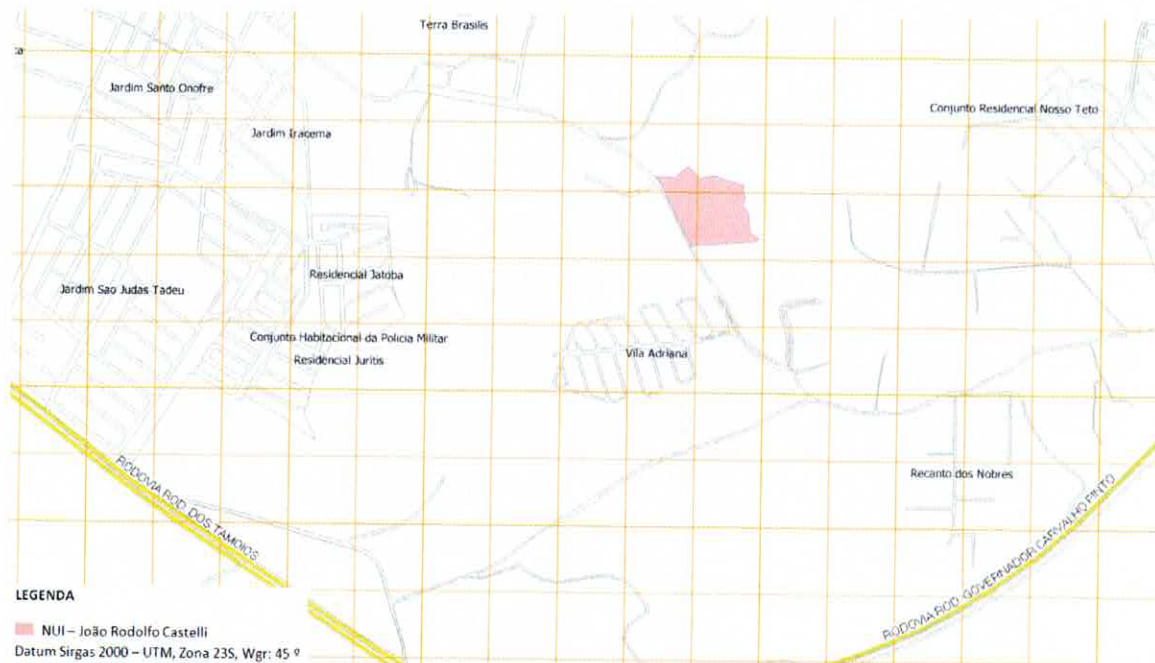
Terra Brasilis

Jardim Santo Onofre

Jardim Iracema

Conjunto Residencial Nosso Teto

Residencial Jatoba

Jardim Sao Judas Tadeu

Conjunto Habitacional da Policia Militar

Residencial Juritis

Vila Adriana

Recanto dos Nobres

RODOVIA ROD. DOS TAMOIOS

RODOVIA ROD. GOVERNADOR CARVALHO PINTO

LEGENDA

NUI – João Rodolfo Castelli

Datum Sirgas 2000 – UTM, Zona 23S, Wgr: 45 º